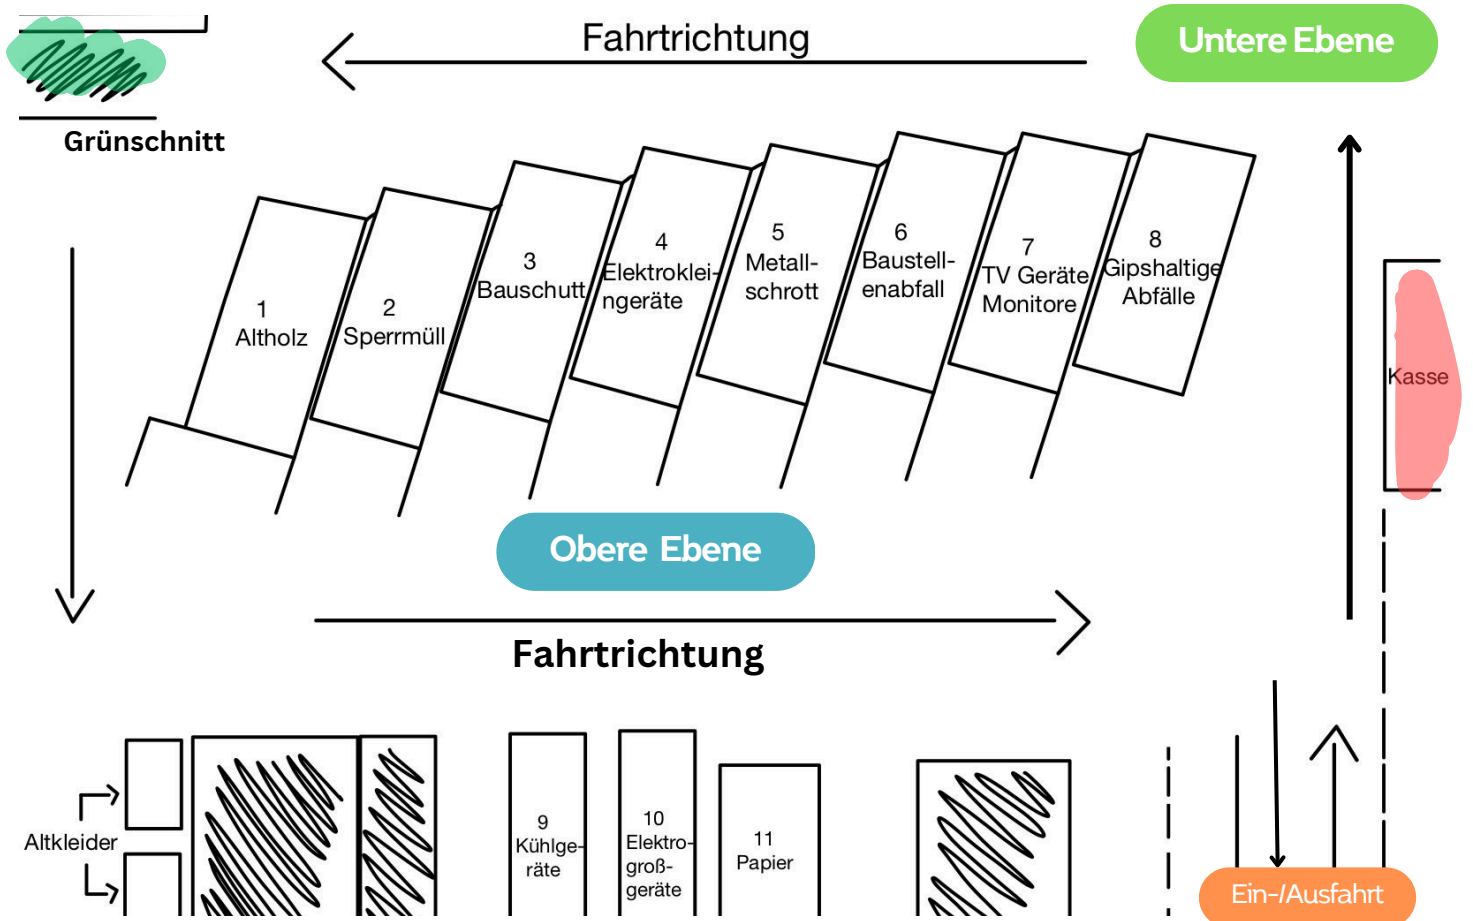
Fahrtrichtung

Untere Ebene

Grünschnitt

1
Altholz

2
Sperrmüll

3
Bauschutt

4
Elektrokleingeräte

5
Metallschrott

6
Baustellenabfall

7
TV Geräte
Monitore

8
Gipshaltige
Abfälle

Kasse

Obere Ebene

Fahrtrichtung

Altkleider

9
Kühlgeräte

10
Elektrogroßgeräte

11
Papier

Ein-/Ausfahrt